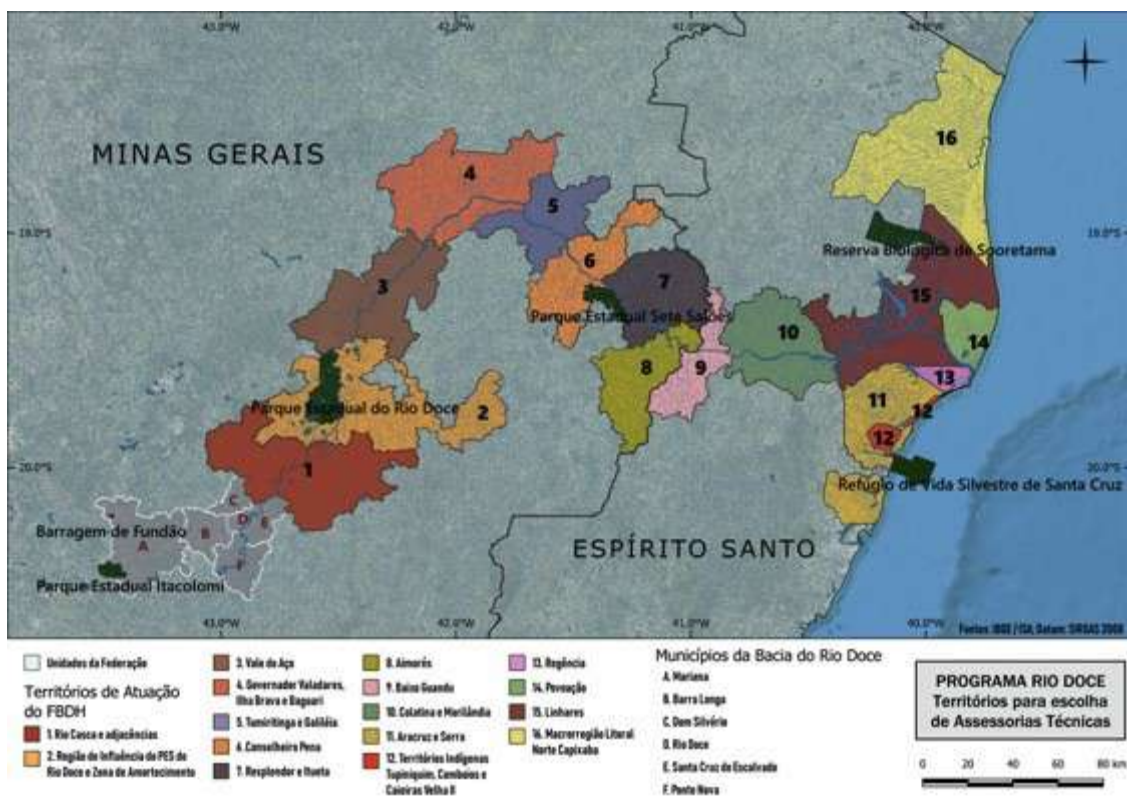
43.0°W
42.0°W
41.0°W
40.0°W

MINAS GERAIS

19.0°S
19.0°S
20.0°S
20.0°S

4
5
3
6
7
16
15
14
13
10
8
9
2
1
11
12
12

Reserva Biológica de Sooretama
Parque Estadual Sete Salões
Parque Estadual do Rio Doce
Refúgio de Vida Silvestre de Santa Cruz
Barragem de Fundão
Parque Estadual Itacolomi

A
B
C
D
E
F

ESPÍRITO SANTO

43.0°W
42.0°W
41.0°W
40.0°W

Fontes: IBGE / ISA, Datum: SIRGAS 2000

Unidades da Federação

Territórios de Atuação do FBDH
1. Rio Casca e adjacências
2. Região de Influência do PES do Rio Doce e Zona de Amortecimento
3. Vale do Aço
4. Governador Valadares, Ilha Brava e Baguari
5. Tumiritinga e Galiléia
6. Conselheiro Pena
7. Resplendor e Itueta
8. Aimorés
9. Baixo Guandu
10. Colatina e Marilândia
11. Aracruz e Serra
12. Territórios Indígenas Tupiniquim, Comboios e Caieiras Velha II
13. Regência
14. Povoação
15. Linhares
16. Macrorregião Litoral Norte Capixaba

Municípios da Bacia do Rio Doce
A. Mariana
B. Barra Longa
C. Dom Silvério
D. Rio Doce
E. Santa Cruz do Escalvado
F. Ponte Nova

PROGRAMA RIO DOCE
Territórios para escolha de Assessorias Técnicas

0 20 40 60 80 km